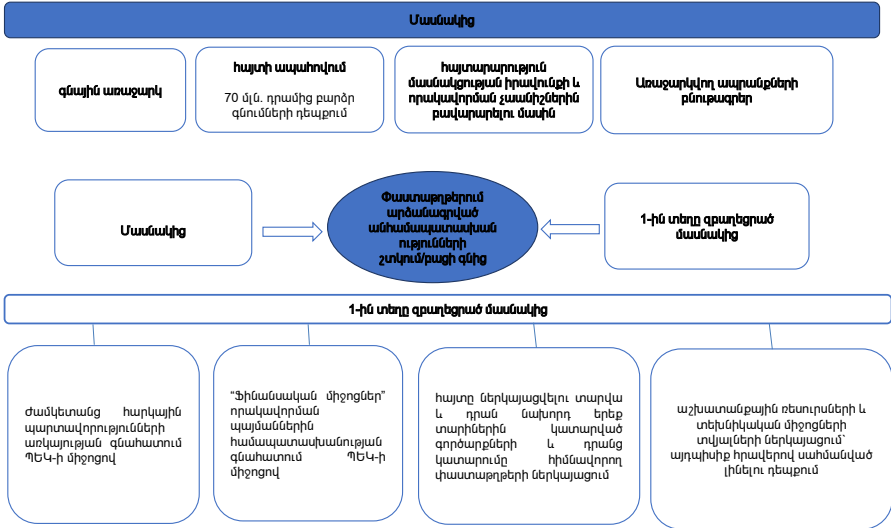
Մասնակից

գնային առաջարկ

հայտի ապահովում

70 մլն. դրամից բարձր գնումների դեպքում

հայտարարություն մասնակցության իրավունքի և որակավորման չափանիշներին բավարարելու մասին

Առաջարկվող ապրանքների բնութագրեր

Մասնակից

Փաստաթղթերում արձանագրված անհամապատասխանությունների շտկում/բացի գնից

1-ին տեղը զբաղեցրած մասնակից

1-ին տեղը զբաղեցրած մասնակից

Ժամկետանց հարկային պարտավորությունների առկայության գնահատում ՊԵԿ-ի միջոցով

"Ֆինանսական միջոցներ" որակավորման պայմանների համապատասխանության գնահատում ՊԵԿ-ի միջոցով

հայտը ներկայացվելու տարվա և դրան նախորդ երեք տարիներին կատարված գործարքների և դրանց կատարումը հիմնավորող փաստաթղթերի ներկայացում

աշխատանքային ռեսուրսների և տեխնիկական միջոցների տվյալների ներկայացում` այդպիսիք հրավերով սահմանված լինելու դեպքում